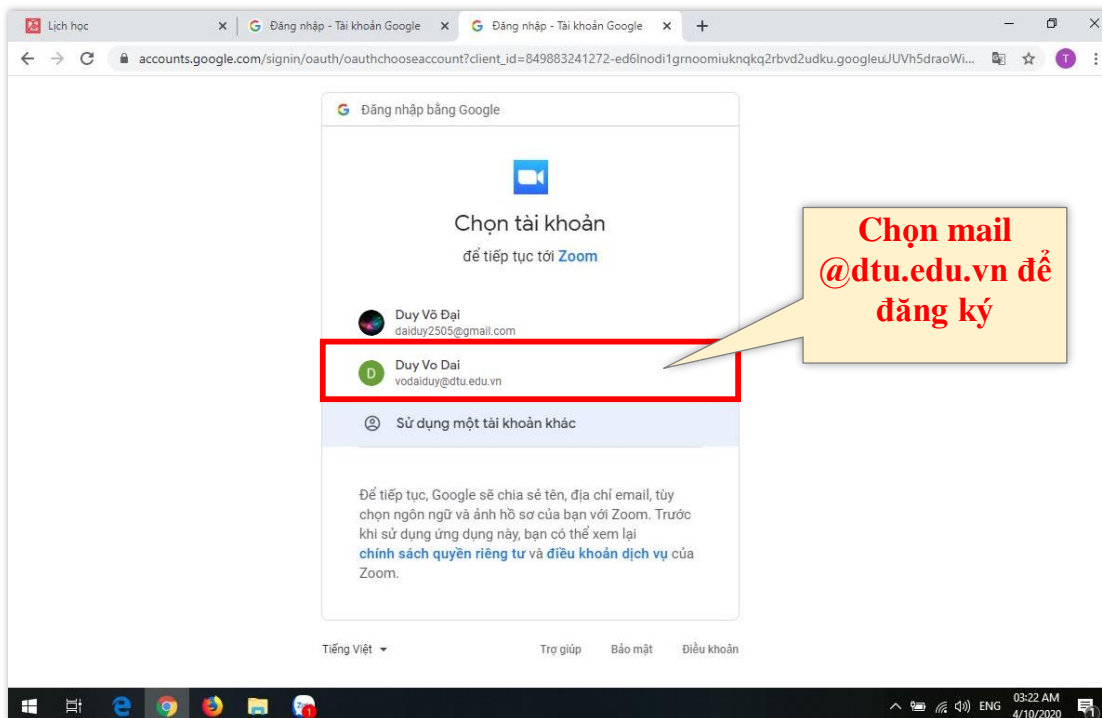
Lịch học × | Đăng nhập - Tài khoản Google × | Đăng nhập - Tài khoản Google × | +

accounts.google.com/signin/oauth/oauthchooseaccount?client_id=849883241272-ed6lnodi1grnoomiuknqkq2rbvd2udku.googleuJUVh5draoWi...

G Đăng nhập bằng Google

Chọn tài khoản

để tiếp tục tới Zoom

Duy Võ Đại
daiduy2505@gmail.com

D Duy Vo Dai
vodaiduy@dtu.edu.vn

Sử dụng một tài khoản khác

Để tiếp tục, Google sẽ chia sẻ tên, địa chỉ email, tùy chọn ngôn ngữ và ảnh hồ sơ của bạn với Zoom. Trước khi sử dụng ứng dụng này, bạn có thể xem lại chính sách quyền riêng tư và điều khoản dịch vụ của Zoom.

Chọn mail @dtu.edu.vn để đăng ký

Tiếng Việt ▾ Trợ giúp Bảo mật Điều khoản

ENG 03:22 AM 4/10/2020